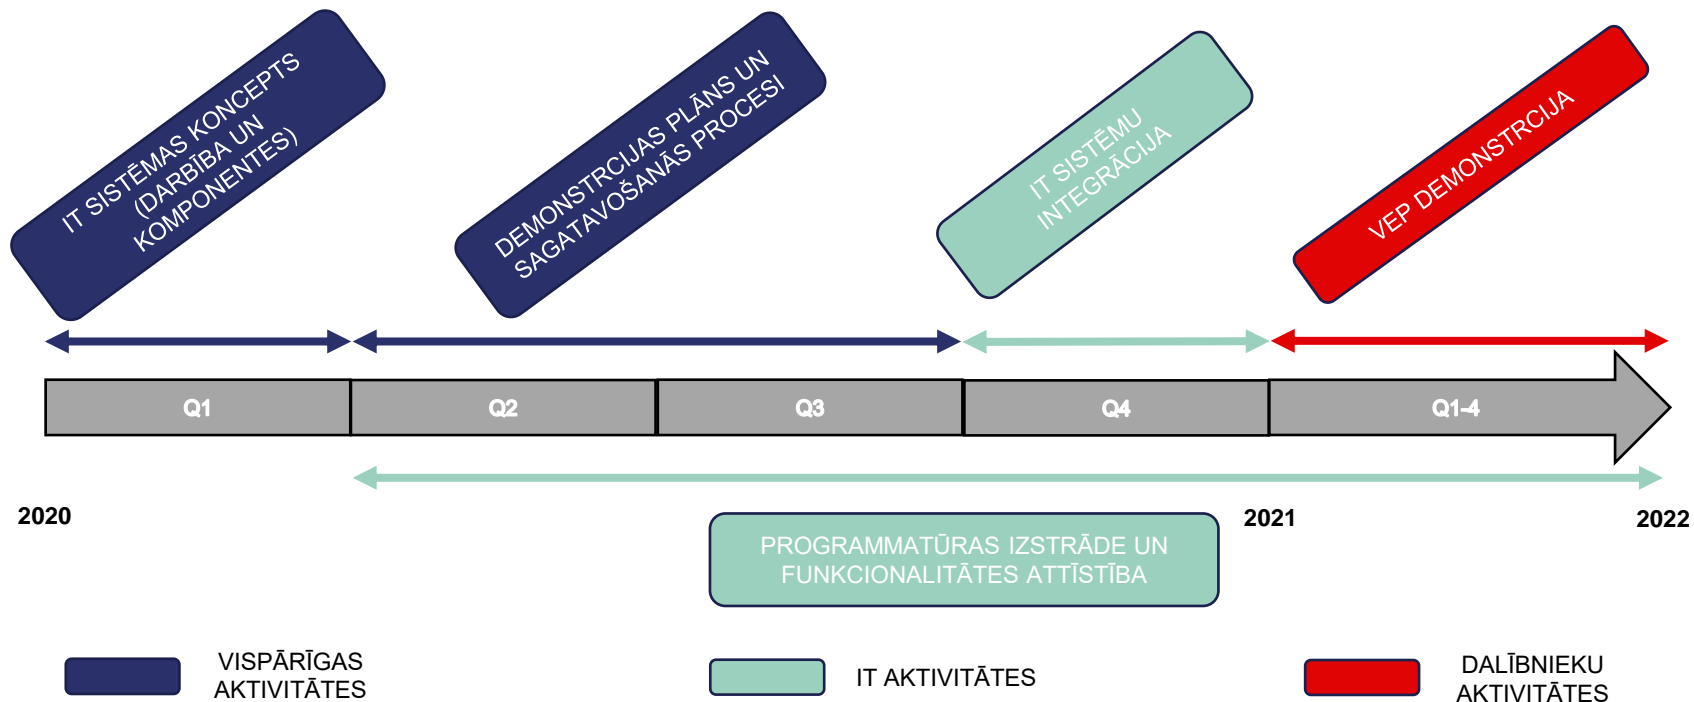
IT SISTĒMAS KONCEPTS (DARBĪBA UN KOMPONENTES)

DEMONSTRCIJAS PLĀNS UN SAGATAVOŠANĀS PROCESI

IT SISTĒMU INTEGRĀCIJA

VEP DEMONSTRCIJA

Q1

Q2

Q3

Q4

Q1-4

2020

2021

2022

PROGRAMMATŪRAS IZSTRĀDE UN FUNKCIONALITĀTES ATTĪSTĪBA

VISPĀRĪGAS AKTIVITĀTES

IT AKTIVITĀTES

DALĪBNIEKU AKTIVITĀTES